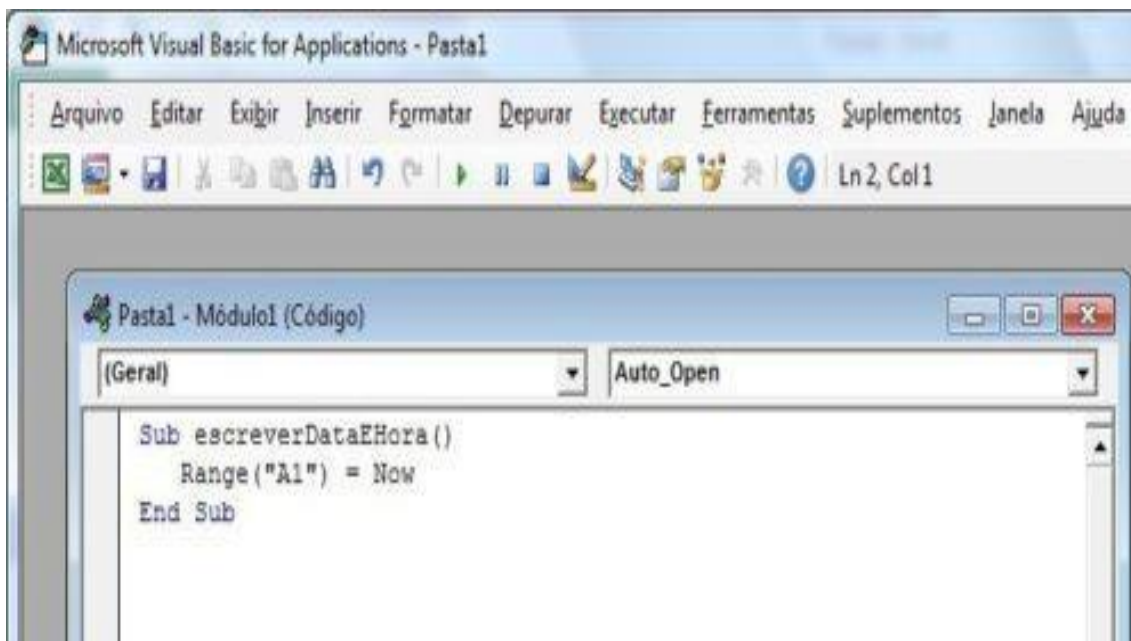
Microsoft Visual Basic for Applications - Pasta1

Arquivo Editar Exibir Inserir Formatar Depurar Executar Ferramentas Suplementos Janela Ajuda

Ln 2, Col 1

Pasta1 - Módulo1 (Código)

(Geral)

Auto_Open

Sub escreverDataEHora()
Range("A1") = Now
End Sub